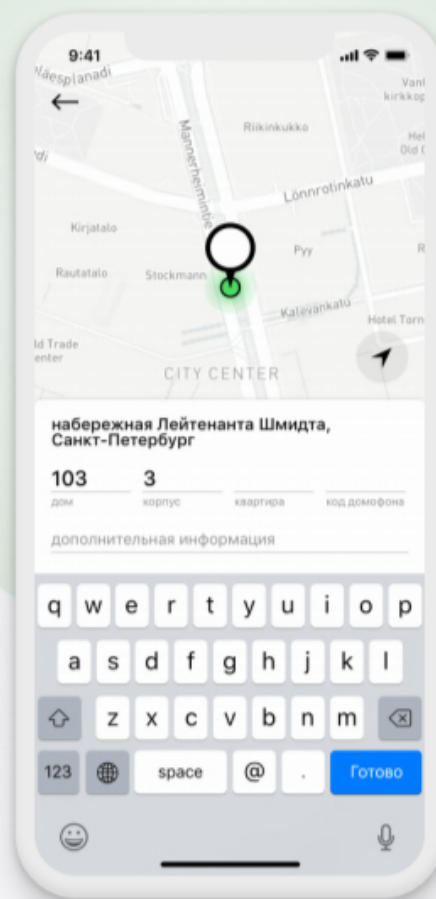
9:41

Esplanadi

Vanha kirkkop

Riikinkukko

Hel Old C

Mannerheimintie

Lönnrotinkatu

Kirjatalo

Pyy

Rautatalo

Stockmann

Kalevankatu

Hotel Torn

ld Trade enter

CITY CENTER

набережная Лейтенанта Шмидта, Санкт-Петербург

103
дом

3
корпус

квартира

код домофона

дополнительная информация

q w e r t y u i o p

a s d f g h j k l

z x c v b n m

123

space

@

.

Готово